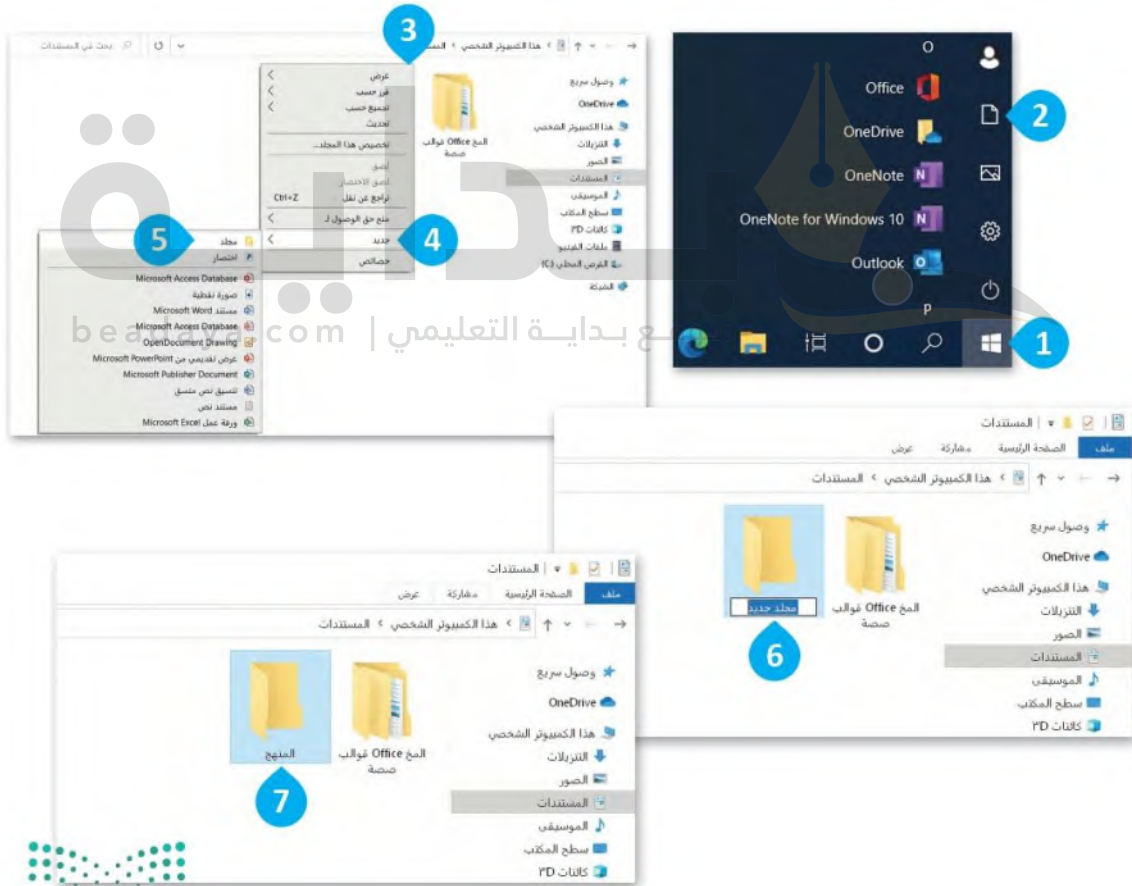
3

المستندات > هذا الكمبيوتر الشخصي

بحث في المستندات

عرض
فرز حسب
تجميع حسب
تحديث
تخصيص هذا المجلد...
لصق
لصق الاختصار
تراجع عن نقل Ctrl+Z
منح حق الوصول لـ
جديد
خصائص

4

5
مجلد
اختصار
Microsoft Access Database
صورة نقطية
مستند Microsoft Word
Microsoft Access Database
OpenDocument Drawing
عرض تقديمي من Microsoft PowerPoint
Microsoft Publisher Document
تنسيق نص منسق
مستند نص
ورقة عمل Microsoft Excel

المخ Office قوالب مخصصة

وصول سريع
OneDrive
هذا الكمبيوتر الشخصي
التنزيلات
الصور
المستندات
الموسيقى
سطح المكتب
كائنات 3D
ملفات الفيديو
القرص المحلي (C:)
الشبكة

O
Office
OneDrive
OneNote
OneNote for Windows 10
Outlook
P

2
1

beadaya.com | موقع بداية التعليمي

المستندات
ملف الصفحة الرئيسية مشاركة عرض
هذا الكمبيوتر الشخصي > المستندات
وصول سريع
OneDrive
هذا الكمبيوتر الشخصي
التنزيلات
الصور
المستندات
الموسيقى
سطح المكتب
كائنات 3D
المخ Office قوالب مخصصة
مجلد جديد
6

المستندات
ملف الصفحة الرئيسية مشاركة عرض
هذا الكمبيوتر الشخصي > المستندات
وصول سريع
OneDrive
هذا الكمبيوتر الشخصي
التنزيلات
الصور
المستندات
الموسيقى
سطح المكتب
كائنات 3D
المخ Office قوالب مخصصة
المنهج
7